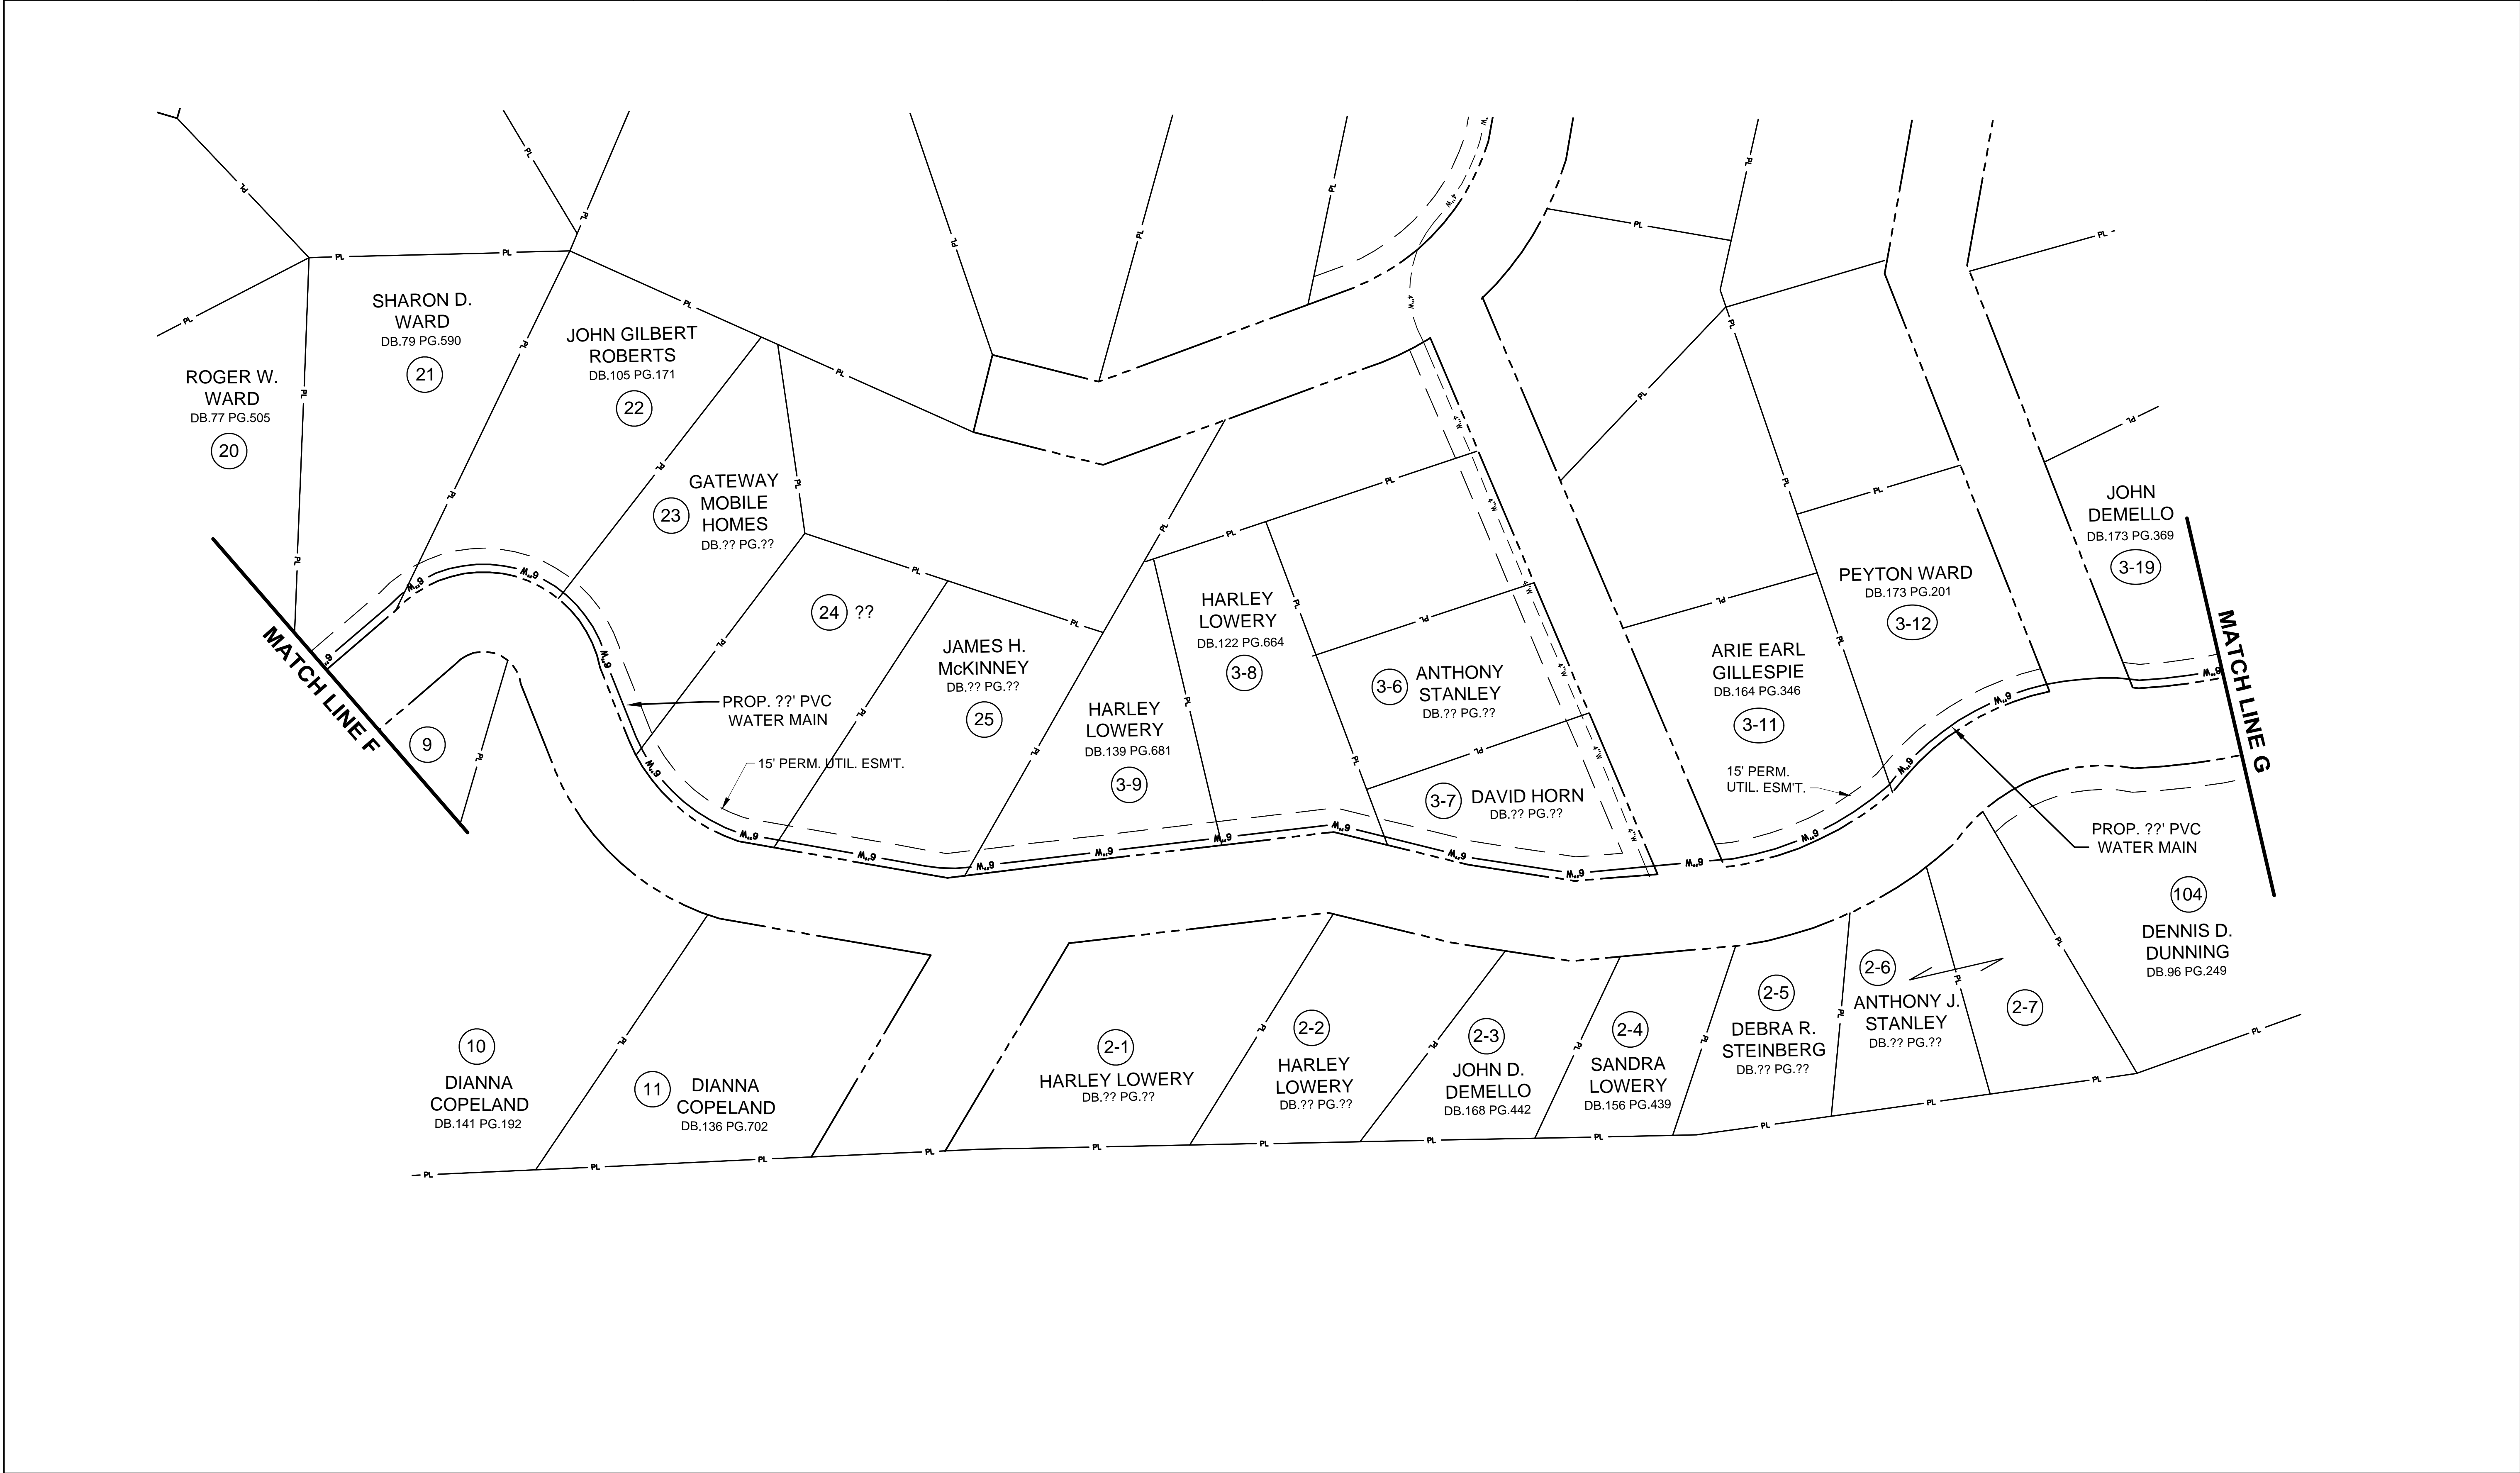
ROGER W. WARD
DB.77 PG.505
20

SHARON D. WARD
DB.79 PG.590
21

JOHN GILBERT ROBERTS
DB.105 PG.171
22

GATEWAY MOBILE HOMES
23
DB.?? PG.??

24 ??

JAMES H. McKINNEY
DB.?? PG.??
25

HARLEY LOWERY
DB.139 PG.681
3-9

HARLEY LOWERY
DB.122 PG.664
3-8

3-6 ANTHONY STANLEY
DB.?? PG.??

3-7 DAVID HORN
DB.?? PG.??

ARIE EARL GILLESPIE
DB.164 PG.346
3-11

PEYTON WARD
DB.173 PG.201
3-12

JOHN DEMELLO
DB.173 PG.369
3-19

MATCH LINE F

MATCH LINE G

9

PROP. ??' PVC WATER MAIN

15' PERM. UTIL. ESM'T.

15' PERM. UTIL. ESM'T.

PROP. ??' PVC WATER MAIN

104
DENNIS D. DUNNING
DB.96 PG.249

10
DIANNA COPELAND
DB.141 PG.192

11 DIANNA COPELAND
DB.136 PG.702

2-1
HARLEY LOWERY
DB.?? PG.??

2-2
HARLEY LOWERY
DB.?? PG.??

2-3
JOHN D. DEMELLO
DB.168 PG.442

2-4
SANDRA LOWERY
DB.156 PG.439

2-5
DEBRA R. STEINBERG
DB.?? PG.??

2-6
ANTHONY J. STANLEY
DB.?? PG.??

2-7

PL PL PL PL PL PL PL PL PL PL PL PL PL PL PL PL PL PL PL PL PL PL PL PL PL PL PL PL PL PL PL PL PL PL PL PL PL PL PL PL PL PL PL PL PL PL PL PL

6"W 6"W 6"W 6"W 6"W 6"W 6"W 6"W 6"W 6"W 6"W 6"W 6"W 6"W

4"W 4"W 4"W 4"W 4"W 4"W 4"W